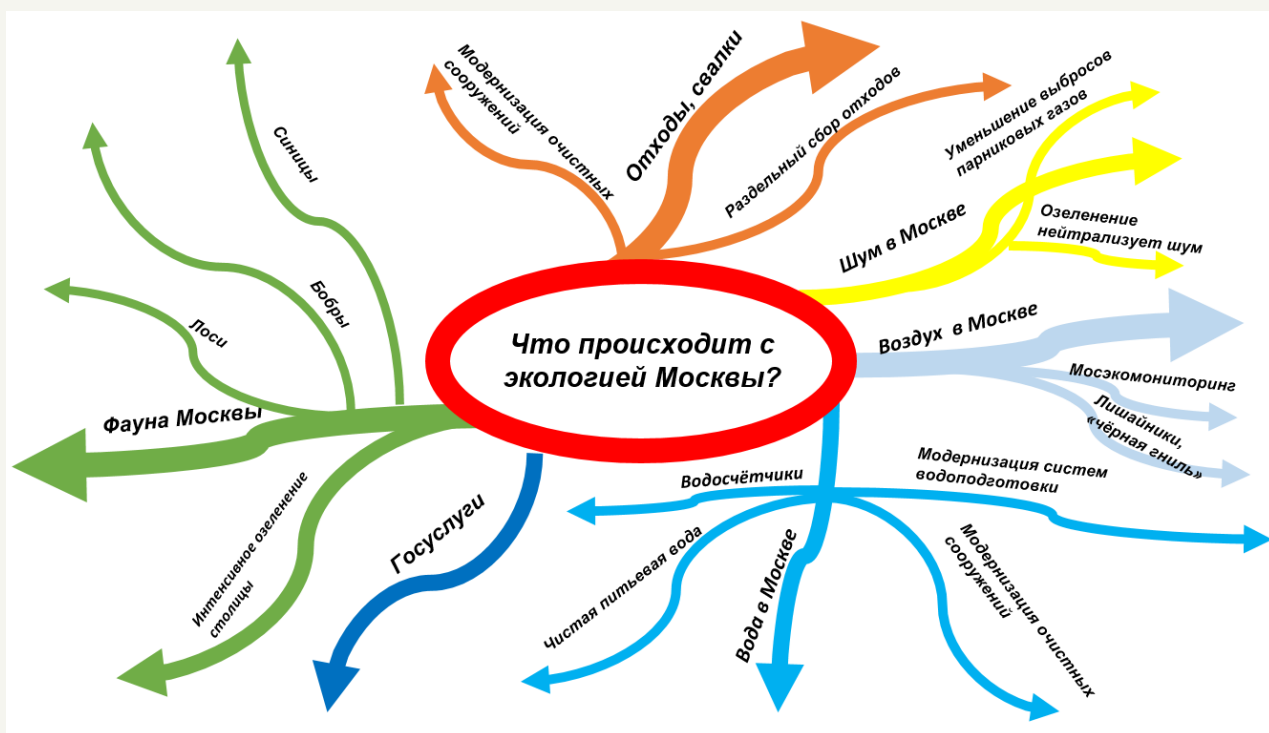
Что происходит с экологией Москвы?

Отходы, свалки

Модернизация очистных сооружений

Раздельный сбор отходов

Шум в Москве

Уменьшение выбросов парниковых газов

Озеленение нейтрализует шум

Воздух в Москве

Мосэкомониторинг

Лишайники, «чёрная гниль»

Вода в Москве

Водосчётчики

Модернизация систем водоподготовки

Модернизация очистных сооружений

Чистая питьевая вода

Госуслуги

Фауна Москвы

Синицы

Бобры

Лоси

Интенсивное озеленение столицы